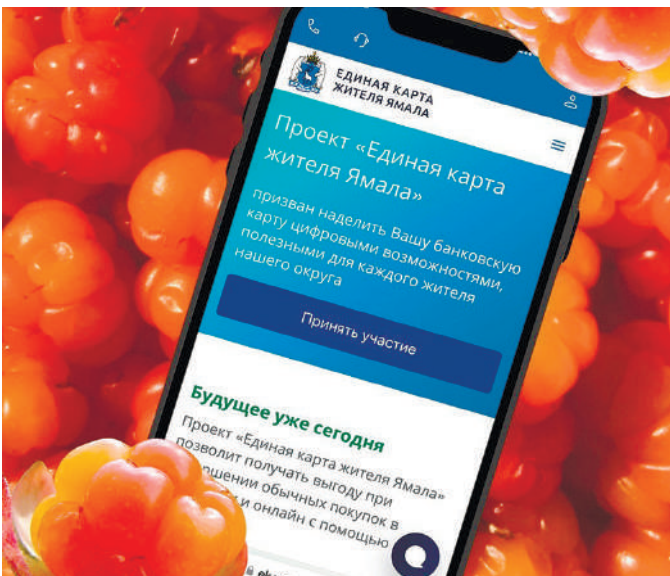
ЕДИНАЯ КАРТА ЖИТЕЛЯ ЯМАЛА

Проект «Единая карта жителя Ямала»

призван наделить Вашу банковскую карту цифровыми возможностями, полезными для каждого жителя нашего округа

Принять участие

Будущее уже сегодня

Проект «Единая карта жителя Ямала» позволит получать выгоду при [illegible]ршении обычных покупок в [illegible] и онлайн с помощью